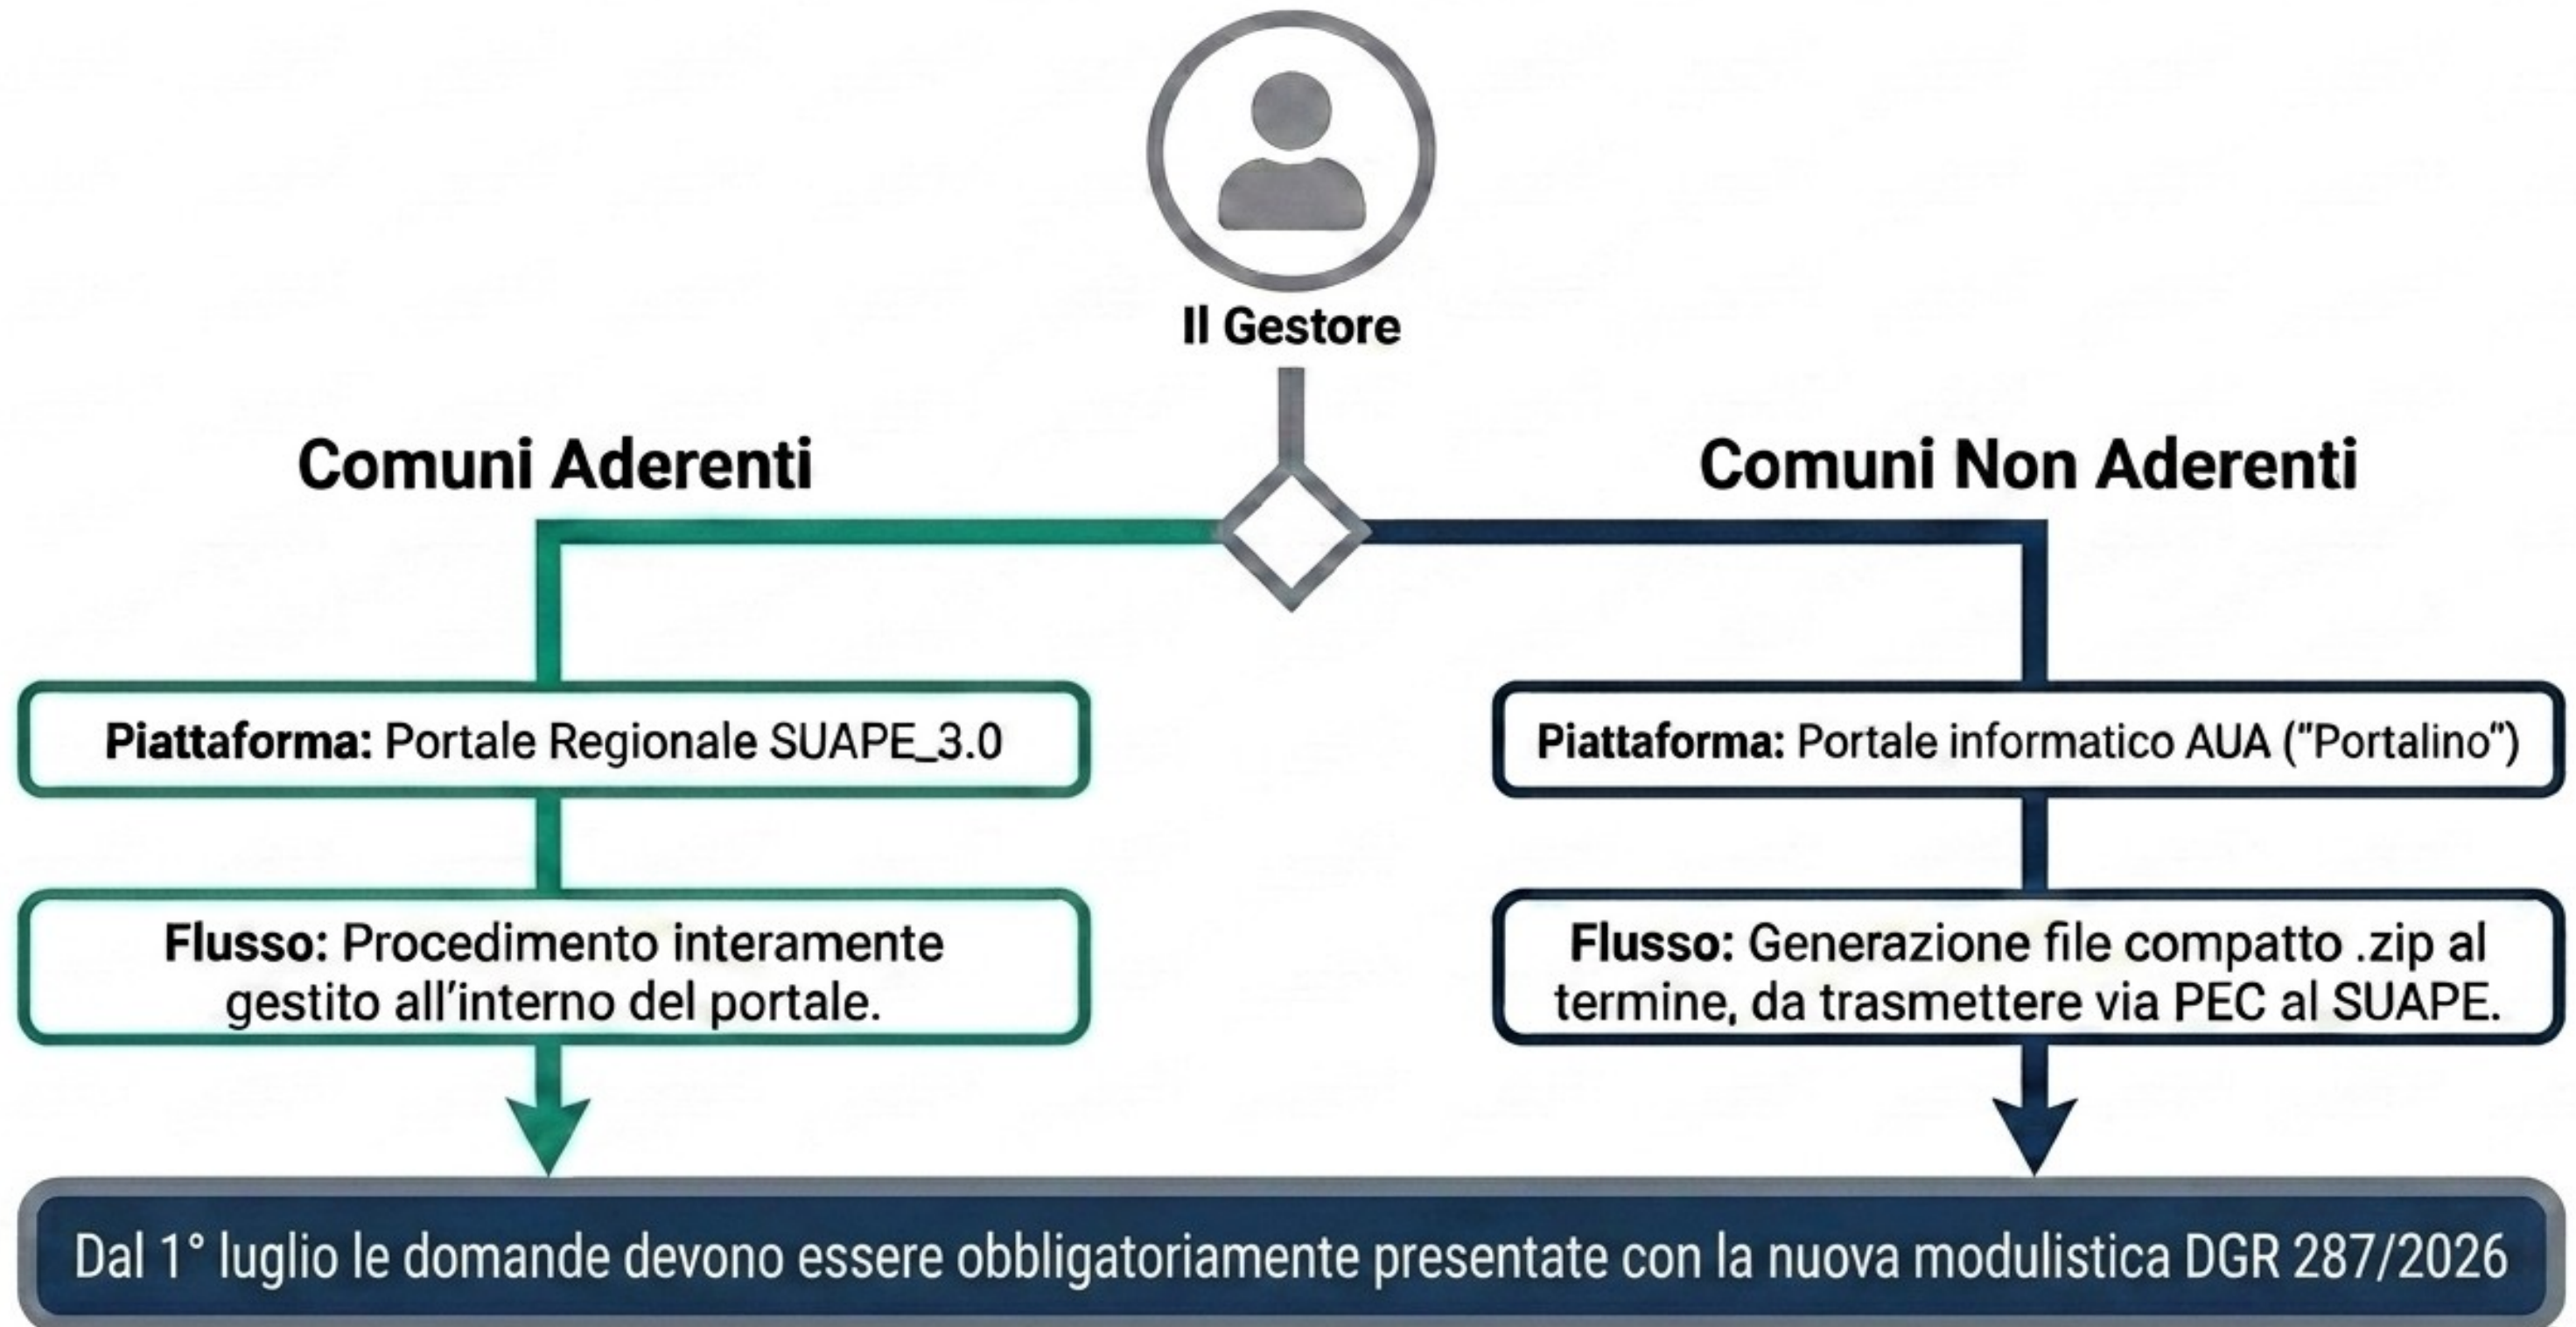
Il Gestore

Comuni Aderenti

Piattaforma: Portale Regionale SUAPE_3.0

Flusso: Procedimento interamente gestito all’interno del portale.

Comuni Non Aderenti

Piattaforma: Portale informatico AUA ("Portalino")

Flusso: Generazione file compatto .zip al termine, da trasmettere via PEC al SUAPE.

Dal 1° luglio le domande devono essere obbligatoriamente presentate con la nuova modulistica DGR 287/2026